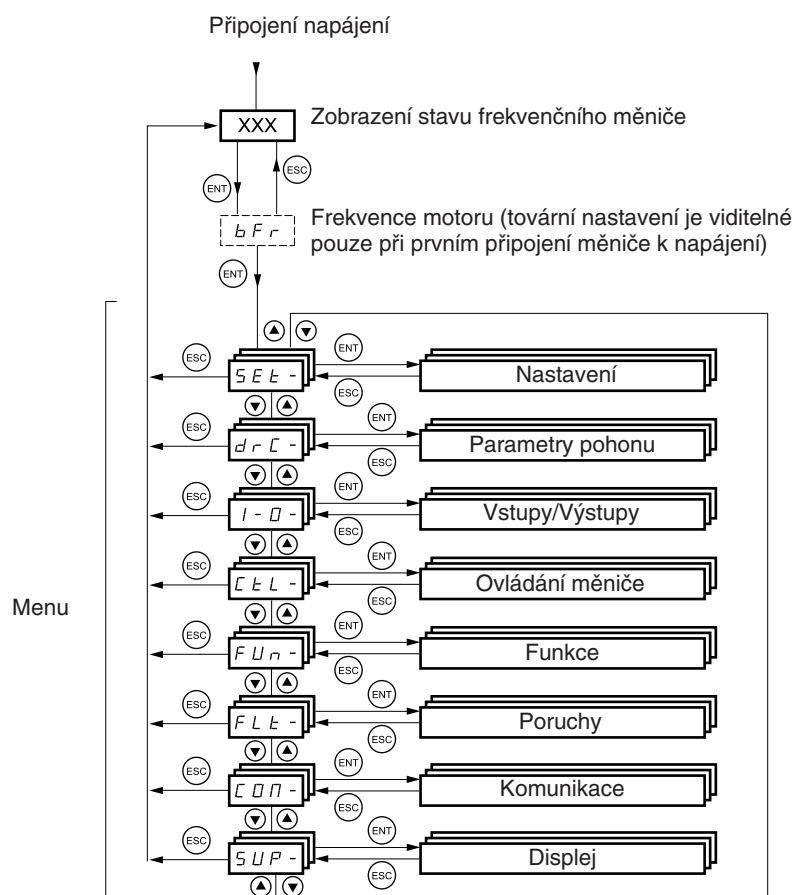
Připojení napájení

XXX

Zobrazení stavu frekvenčního měniče

ENT

ESC

bFr

Frekvence motoru (tovární nastavení je viditelné pouze při prvním připojení měniče k napájení)

ENT

Menu

ESC SEt- ENT ESC Nastavení

ESC drC- ENT ESC Parametry pohonu

ESC I-O- ENT ESC Vstupy/Výstupy

ESC CtL- ENT ESC Ovládání měniče

ESC FUn- ENT ESC Funkce

ESC FLt- ENT ESC Poruchy

ESC COM- ENT ESC Komunikace

ESC SUP- ENT ESC Displej